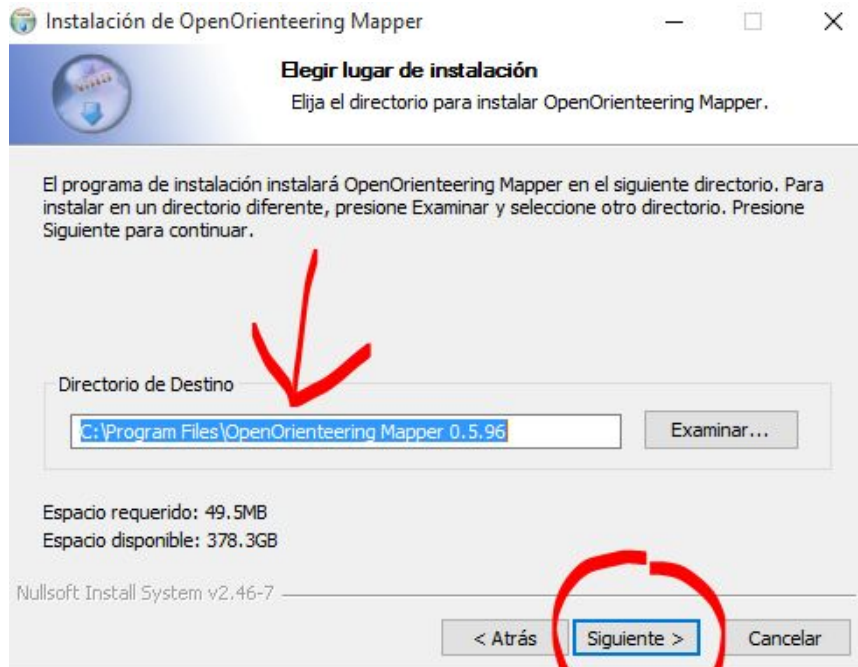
Instalación de OpenOrienteering Mapper

Elegir lugar de instalación

Elija el directorio para instalar OpenOrienteering Mapper.

El programa de instalación instalará OpenOrienteering Mapper en el siguiente directorio. Para instalar en un directorio diferente, presione Examinar y seleccione otro directorio. Presione Siguiente para continuar.

Directorio de Destino

C:\Program Files\OpenOrienteering Mapper 0.5.96

Examinar...

Espacio requerido: 49.5MB

Espacio disponible: 378.3GB

Nullsoft Install System v2.46-7

< Atrás

Siguiente >

Cancelar